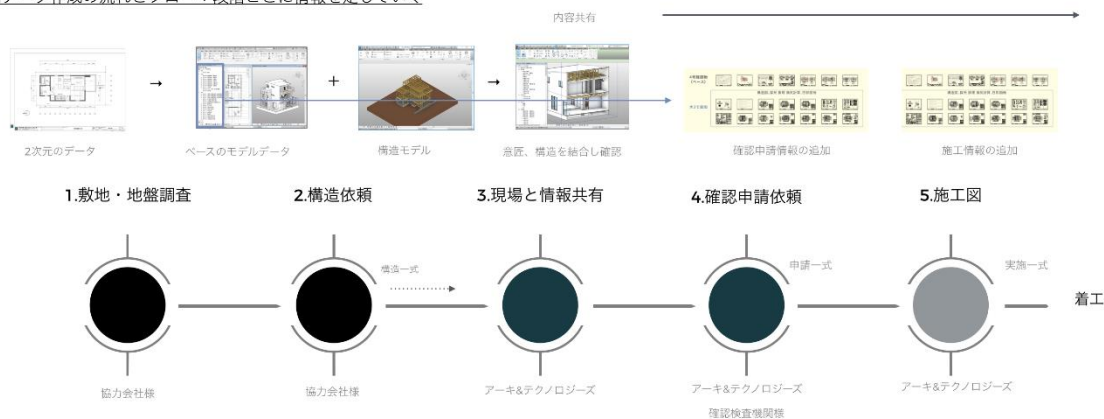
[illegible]

内容共有

2次元のデータ

ベースのモデルデータ

構造モデル

意匠、構造を結合し確認

確認申請情報の追加

施工情報の追加

1.敷地・地盤調査

2.構造依頼

3.現場と情報共有

4.確認申請依頼

5.施工図

構造一式

申請一式

実施一式

着工

協力会社様

協力会社様

アーキ&テクノロジーズ

アーキ&テクノロジーズ

確認検査機関様

アーキ&テクノロジーズ